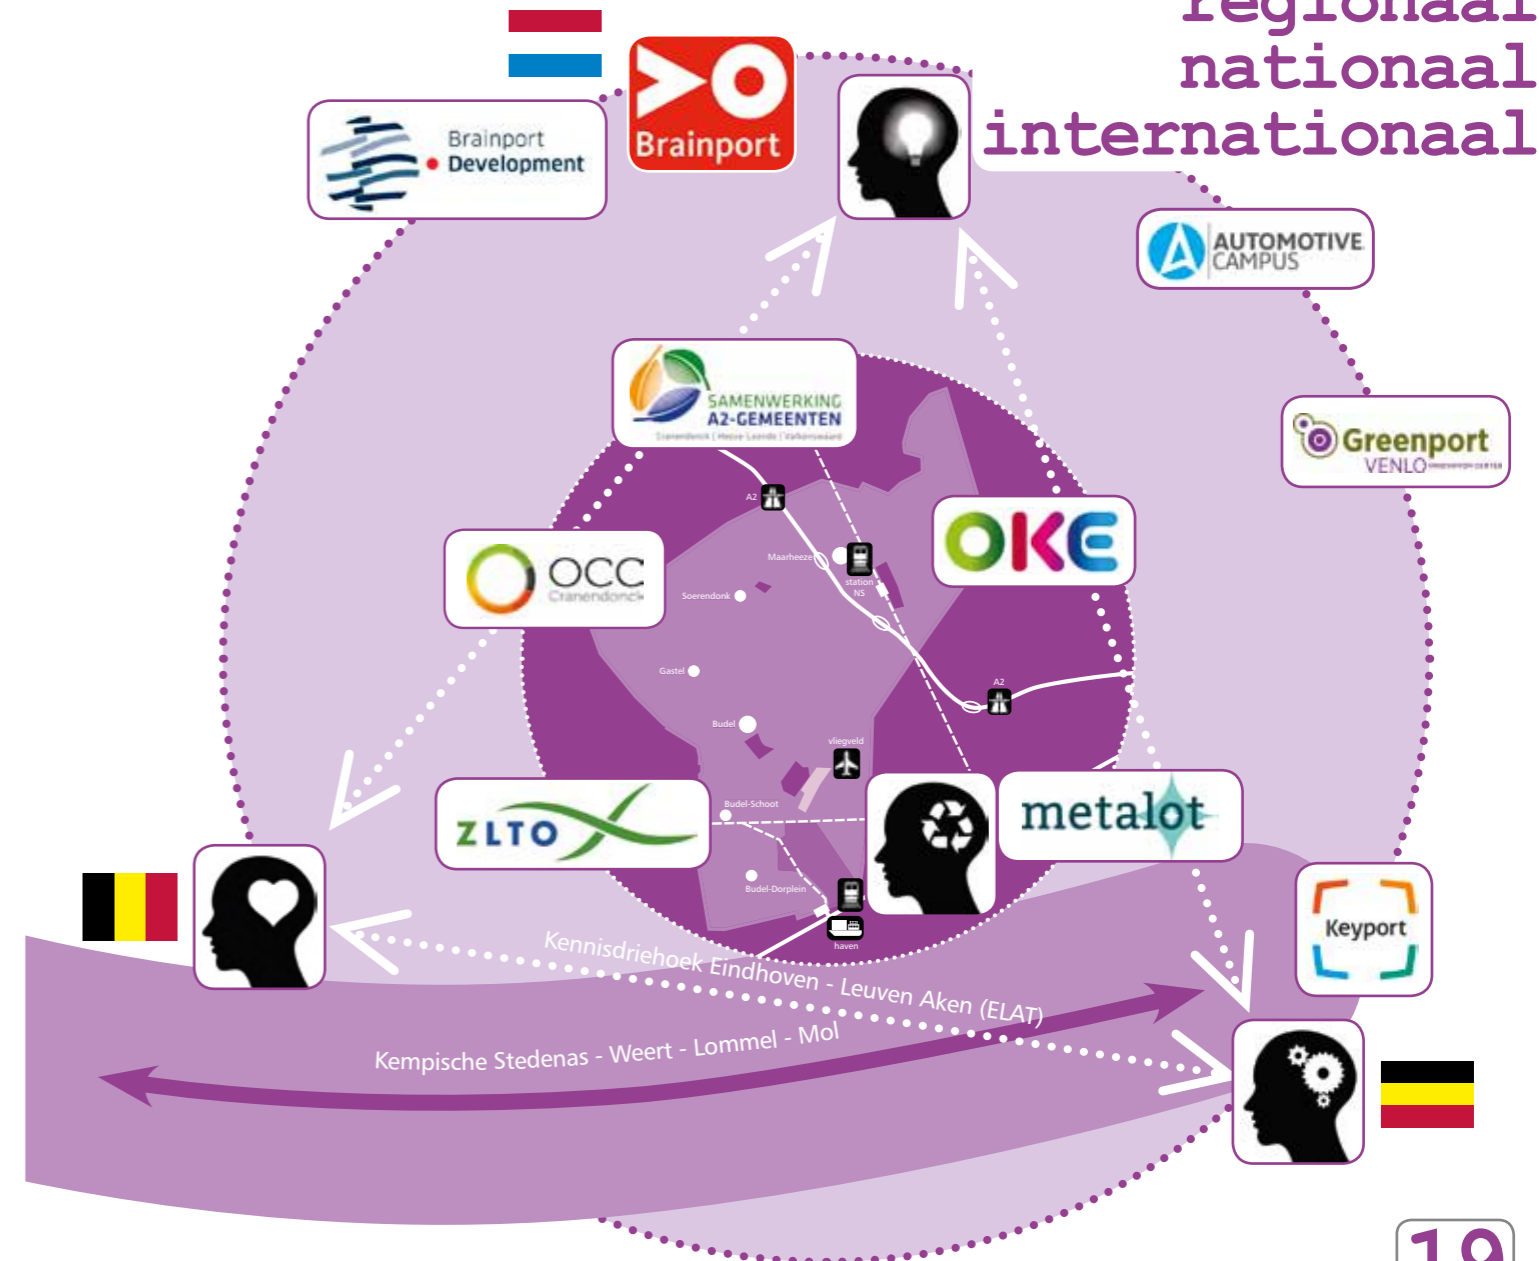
regionaal
nationaal
internationaal

Brainport Development

Brainport

AUTOMOTIVE CAMPUS

SAMENWERKING A2-GEMEENTEN

Greenport VENLO

OKE

OCC Cranendonck

A2
Maarheeze
station NS
Soerendonk
Gastel
A2
Budel
vliegveld
Budel-Schoot
Budel-Dorplein
haven

ZLTO

metalot

Keyport

Kennisdriehoek Eindhoven - Leuven Aken (ELAT)

Kempische Stedenas - Weert - Lommel - Mol

19